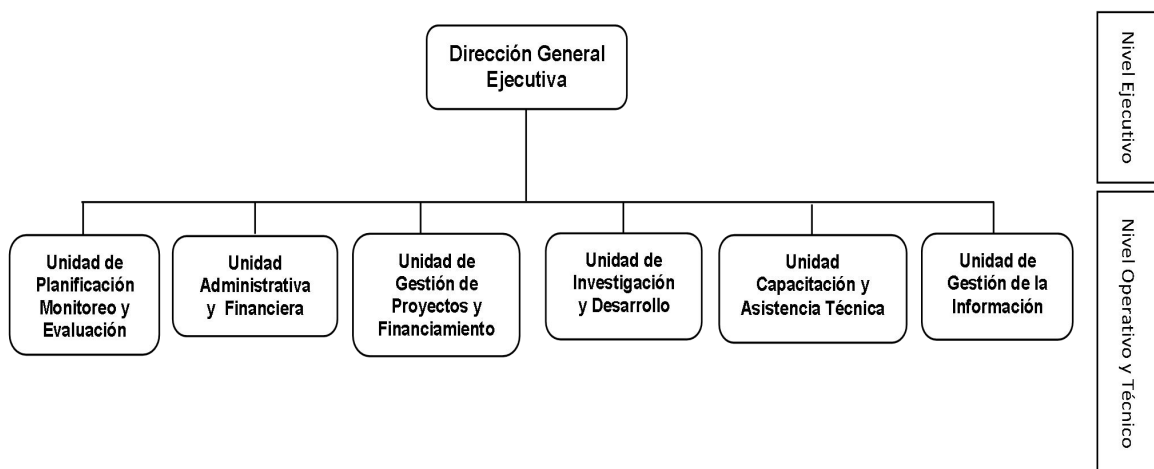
Dirección General Ejecutiva

Unidad de Planificación Monitoreo y Evaluación

Unidad Administrativa y Financiera

Unidad de Gestión de Proyectos y Financiamiento

Unidad de Investigación y Desarrollo

Unidad Capacitación y Asistencia Técnica

Unidad de Gestión de la Información

Nivel Ejecutivo

Nivel Operativo y Técnico